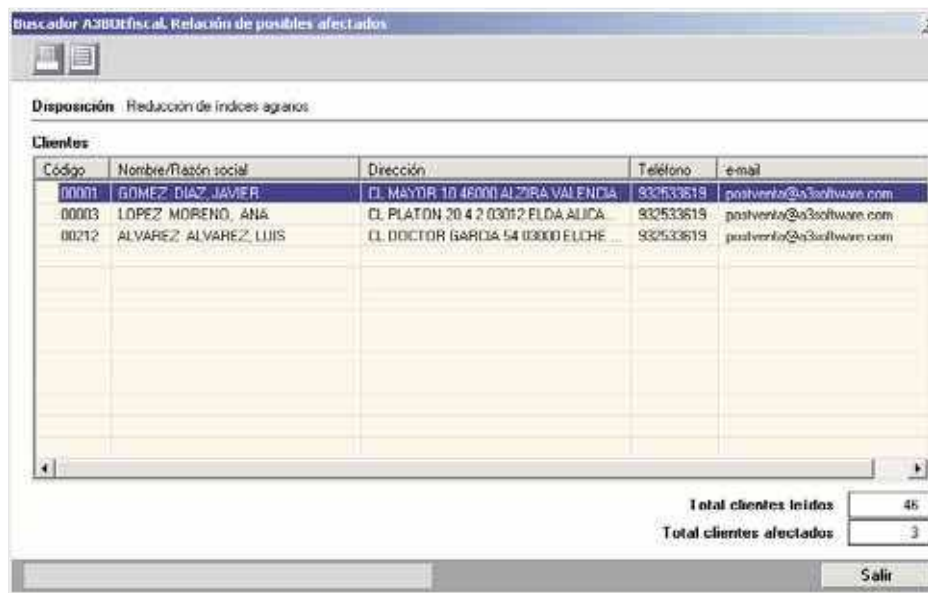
Buscador A3BDEfiscal. Relación de posibles afectados

Disposición Reducción de índices agrarios

Clientes

| Código | Nombre/Razón social | Dirección | Teléfono | e-mail |
|---|---|---|---|---|
| 00001 | GOMEZ DIAZ, JAVIER | CL MAYOR 10 46000 ALZIRA VALENCIA | 932533619 | postventa@a3software.com |
| 00003 | LOPEZ MORENO, ANA | CL PLATON 20 4 2 03012 ELDA ALICA... | 932533619 | postventa@a3software.com |
| 00212 | ALVAREZ ALVAREZ, LUIS | CL DOCTOR GARCIA 54 03000 ELCHE ... | 932533619 | postventa@a3software.com |

Total clientes leídos 46
Total clientes afectados 3

Salir